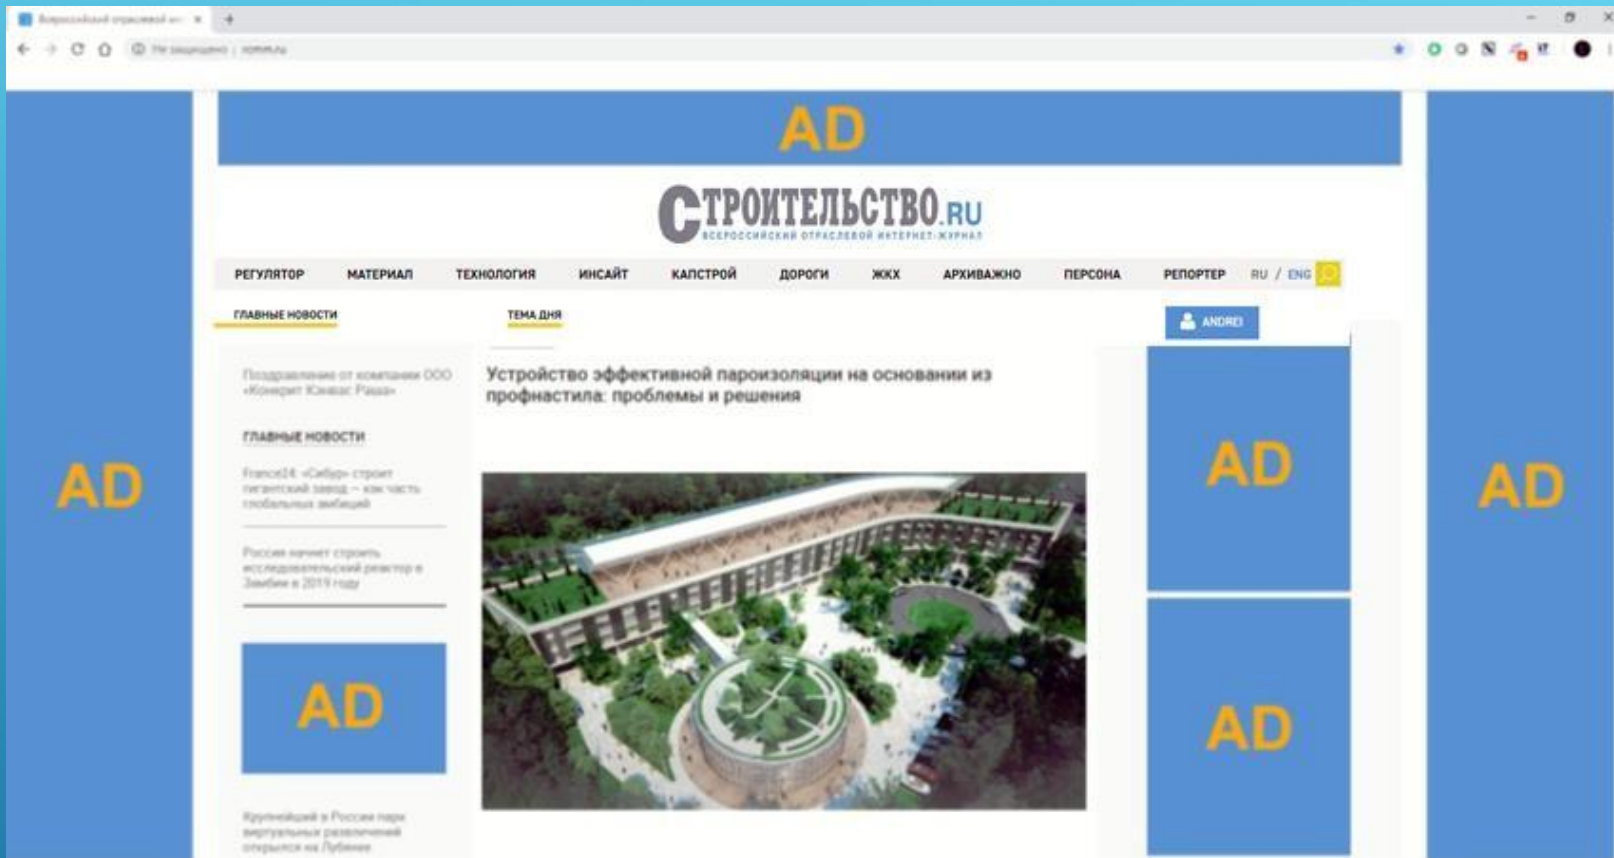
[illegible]

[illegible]

AD

СТРОИТЕЛЬСТВО.RU
ВСЕРОССИЙСКИЙ ОТРАСЛЕВОЙ ИНТЕРНЕТ-ЖУРНАЛ

РЕГУЛЯТОР МАТЕРИАЛ ТЕХНОЛОГИЯ ИНСАЙТ КАПСТРОЙ ДОРОГИ ЖКХ АРХИВАЖНО ПЕРСОНА РЕПОРТЕР RU / ENG

ГЛАВНЫЕ НОВОСТИ

ТЕМА ДНЯ

ANDREI

AD

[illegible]

ГЛАВНЫЕ НОВОСТИ

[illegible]

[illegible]

AD

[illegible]

Устройство эффективной пароизоляции на основании из профнастила: проблемы и решения

AD

AD

AD